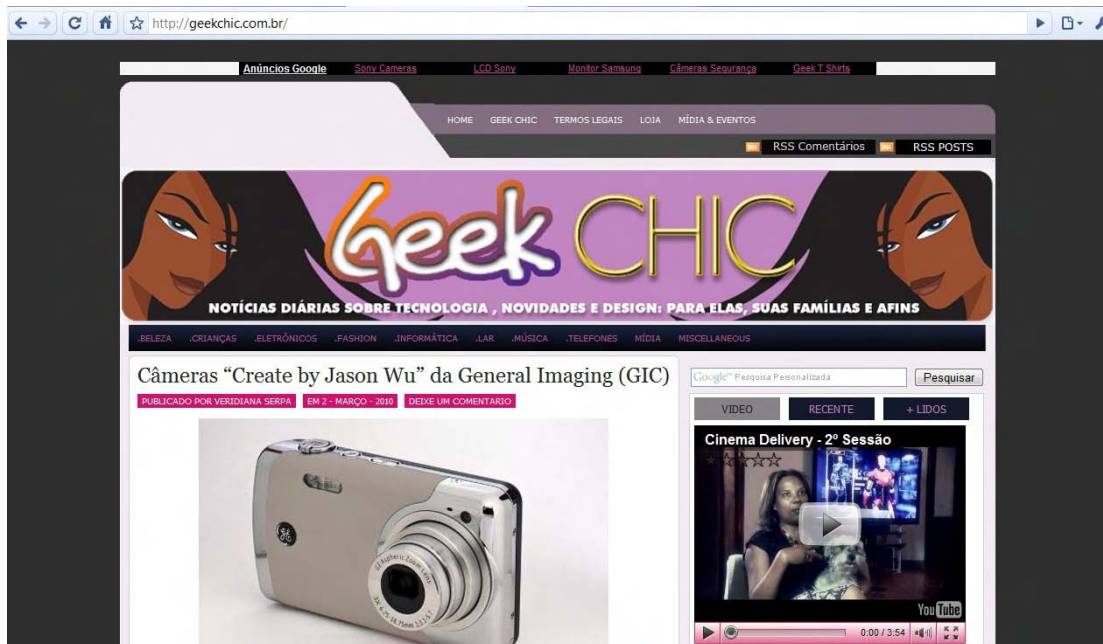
http://geekchic.com.br/

Anúncios Google Sony Cameras LCD Sony Monitor Samsung Câmeras Segurança Geek T Shirts

HOME GEEK CHIC TERMOS LEGAIS LOJA MÍDIA & EVENTOS

RSS Comentários RSS POSTS

Geek CHIC

NOTÍCIAS DIÁRIAS SOBRE TECNOLOGIA , NOVIDADES E DESIGN: PARA ELAS, SUAS FAMÍLIAS E AFINS

.BELEZA .CRIANÇAS .ELETRÔNICOS .FASHION .INFORMÁTICA .LAR .MÚSICA .TELEFONES MÍDIA MISCELLANEOUS

Câmeras "Create by Jason Wu" da General Imaging (GIC)

PUBLICADO POR VERIDIANA SERPA EM 2 - MARÇO - 2010 DEIXE UM COMENTARIO

Google™ Pesquisa Personalizada Pesquisar

VIDEO RECENTE + LIDOS

Cinema Delivery - 2º Sessão

YouTube

0:00 / 3:54